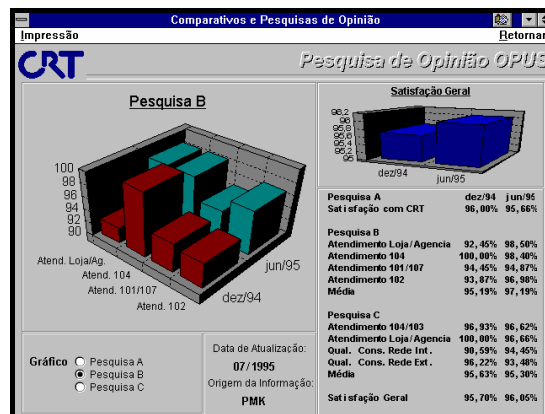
Comparativos e Pesquisas de Opinião

Impressão

Retornar

CRT

Pesquisa de Opinião OPUS

Pesquisa B

100
98
96
94
92
90

Atend. Loja/Ag.
Atend. 104
Atend. 101/107
Atend. 102

jun/95
dez/94

Satisfação Geral

96,2
96
95,8
95,6
95,4
95,2
95

dez/94
jun/95

| | dez/94 | jun/95 |
|---|---|---|
| Pesquisa A | dez/94 | jun/95 |
| Satisfação com CRT | 96,00% | 95,66% |
| Pesquisa B | | |
| Atendimento Loja/Agencia | 92,45% | 98,50% |
| Atendimento 104 | 100,00% | 98,40% |
| Atendimento 101/107 | 94,45% | 94,87% |
| Atendimento 102 | 93,87% | 96,98% |
| Média | 95,19% | 97,19% |
| Pesquisa C | | |
| Atendimento 104/103 | 96,93% | 96,62% |
| Atendimento Loja/Agencia | 100,00% | 96,66% |
| Qual. Cons. Rede Int. | 90,59% | 94,45% |
| Qual. Cons. Rede Ext. | 96,22% | 93,48% |
| Média | 95,63% | 95,30% |
| Satisfação Geral | 95,70% | 96,05% |

Gráfico
Pesquisa A
Pesquisa B
Pesquisa C

Data de Atualização:
07/1995
Origem da Informação:
PMK